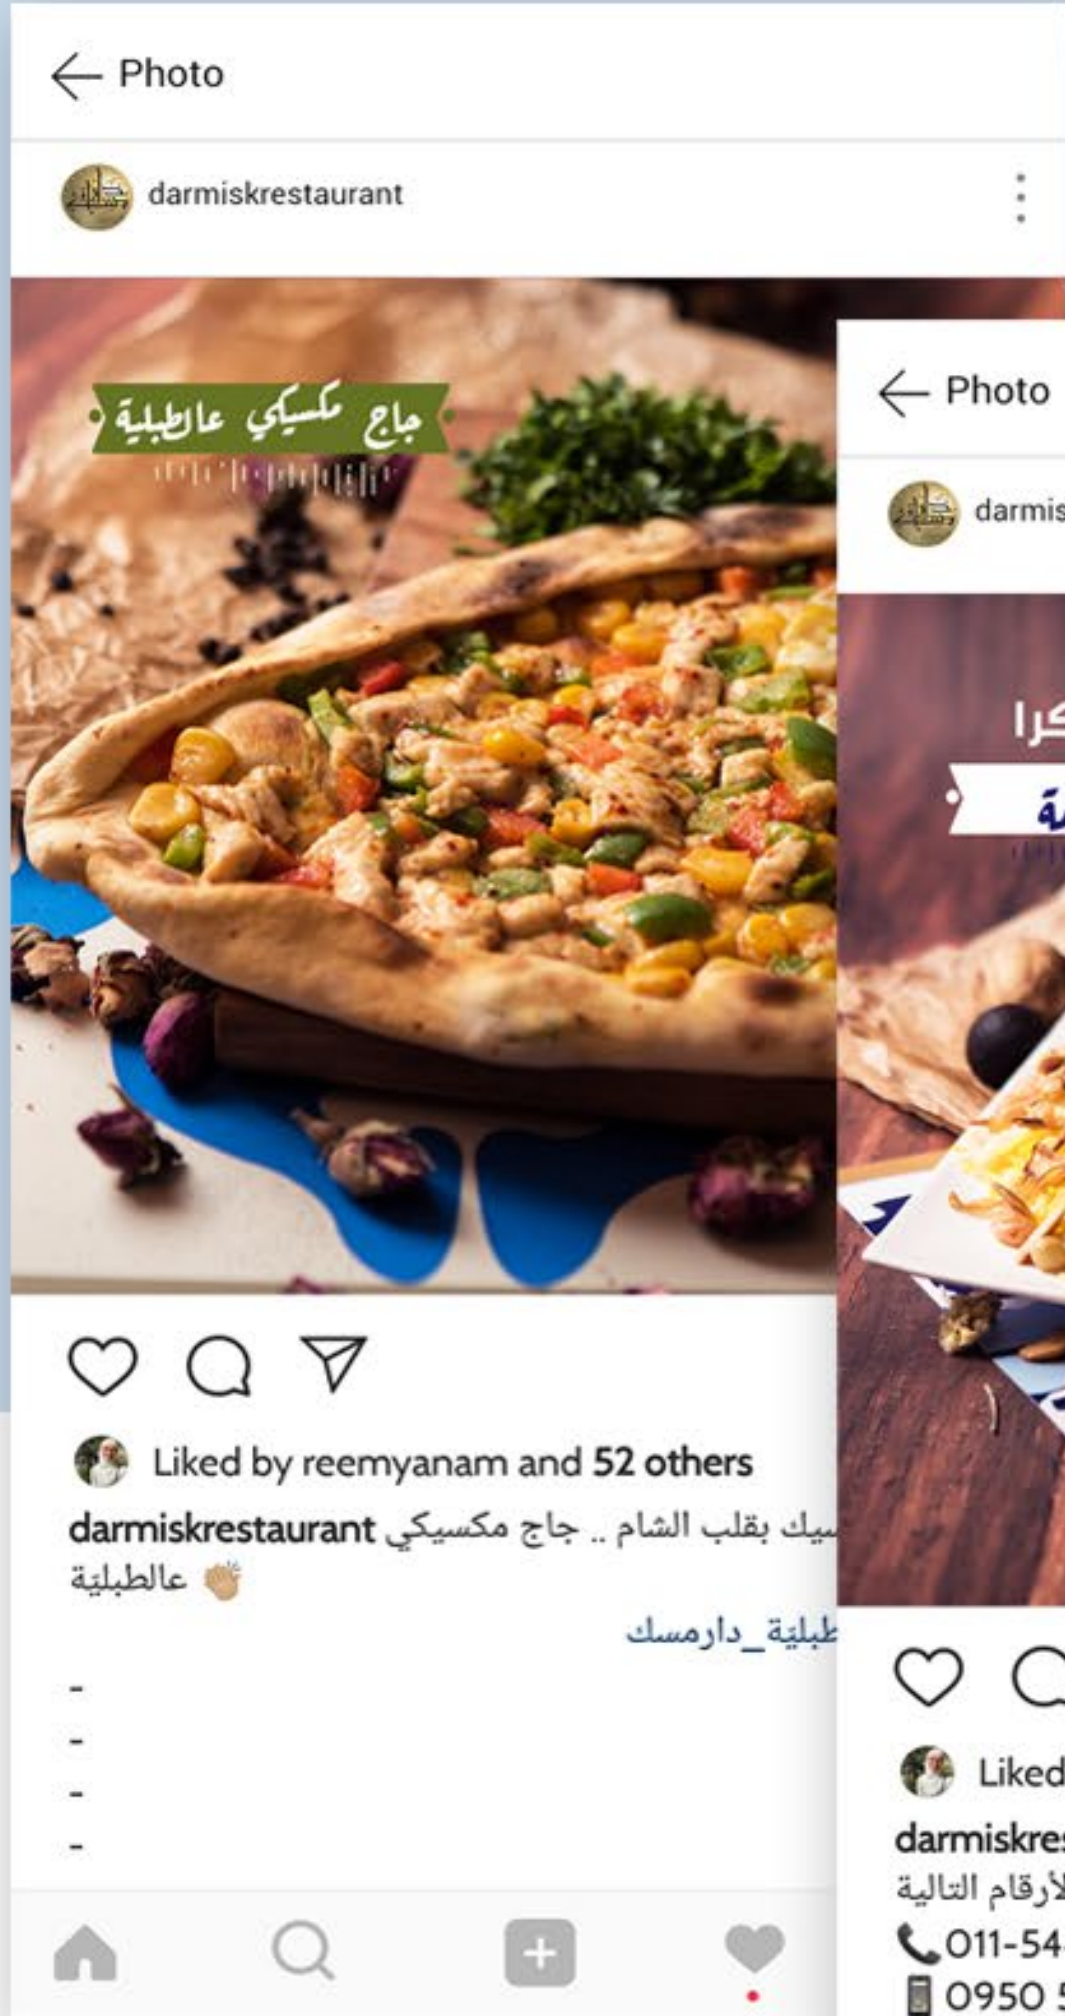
Photo

darmiskrestaurant

جاج مكسيكي عالطبلية

Liked by reemyanam and 52 others

darmiskrestaurant سيك بقلب الشام .. جاج مكسيكي عالطبلية 👏

طبلية_دارمسك

-
-
-
-

Photo

darmis

كرا

ة

Liked

darmiskre

لأرقام التالية

011-54

0950 5